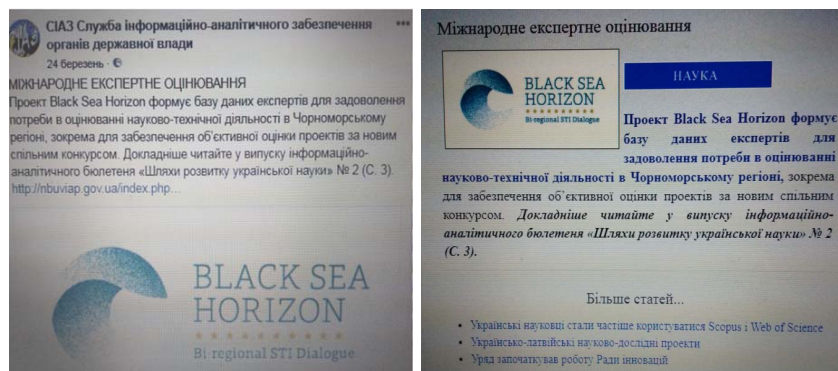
СІАЗ Служба інформаційно-аналітичного забезпечення органів державної влади
24 березень ·

МІЖНАРОДНЕ ЕКСПЕРТНЕ ОЦІНЮВАННЯ
Проект Black Sea Horizon формує базу даних експертів для задоволення потреби в оцінюванні науково-технічної діяльності в Чорноморському регіоні, зокрема для забезпечення об'єктивної оцінки проектів за новим спільним конкурсом. Докладніше читайте у випуску інформаційно-аналітичного бюлетеня «Шляхи розвитку української науки» № 2 (С. 3).
http://nbuviap.gov.ua/index.php...

BLACK SEA HORIZON
Bi-regional STI Dialogue

Міжнародне експертне оцінювання

BLACK SEA HORIZON
Bi-regional STI Dialogue

НАУКА

Проект Black Sea Horizon формує базу даних експертів для задоволення потреби в оцінюванні науково-технічної діяльності в Чорноморському регіоні, зокрема для забезпечення об'єктивної оцінки проектів за новим спільним конкурсом. Докладніше читайте у випуску інформаційно-аналітичного бюлетеня «Шляхи розвитку української науки» № 2 (С. 3).

Більше статей...

• Українські науковці стали частіше користуватися Scopus і Web of Science
• Українсько-латвійські науково-дослідні проекти
• Уряд започаткував роботу Ради інновацій